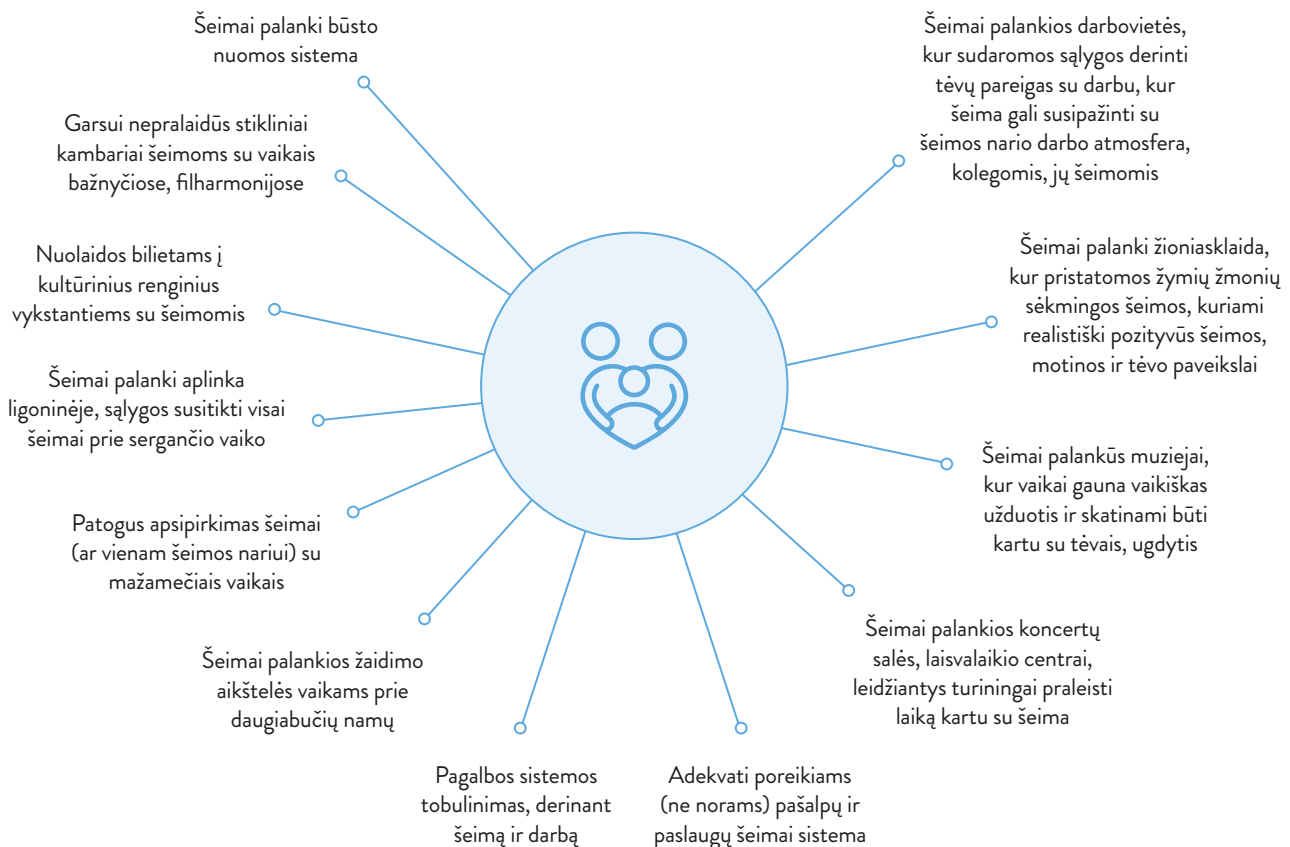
Šeimai palanki būsto nuomos sistema

Šeimai palankios darbovietės, kur sudaromos sąlygos derinti tėvų pareigas su darbu, kur šeima gali susipažinti su šeimos nario darbo atmosfera, kolegomis, jų šeimomis

Garsui nepralaidūs stikliniai kambariai šeimoms su vaikais bažnyčiose, filharmonijose

Šeimai palanki žioniasklaida, kur pristatomos žymių žmonių sėkmingos šeimos, kuriami realistiški pozityvūs šeimos, motinos ir tėvo paveikslai

Nuolaidos bilietams į kultūrinius renginius vykstantiems su šeimomis

Šeimai palanki aplinka ligoninėje, sąlygos susitikti visai šeimai prie sergančio vaiko

Šeimai palankūs muziejai, kur vaikai gauna vaikiškas užduotis ir skatinami būti kartu su tėvais, ugdytis

Patogus apsipirkimas šeimai (ar vienam šeimos nariui) su mažamečiais vaikais

Šeimai palankios koncertų salės, laisvalaikio centrai, leidžiantys turiningai praleisti laiką kartu su šeima

Šeimai palankios žaidimo aikštelės vaikams prie daugiabučių namų

Pagalbos sistemos tobulinimas, derinant šeimą ir darbą

Adekvati poreikiams (ne norams) pašalpų ir paslaugų šeimai sistema